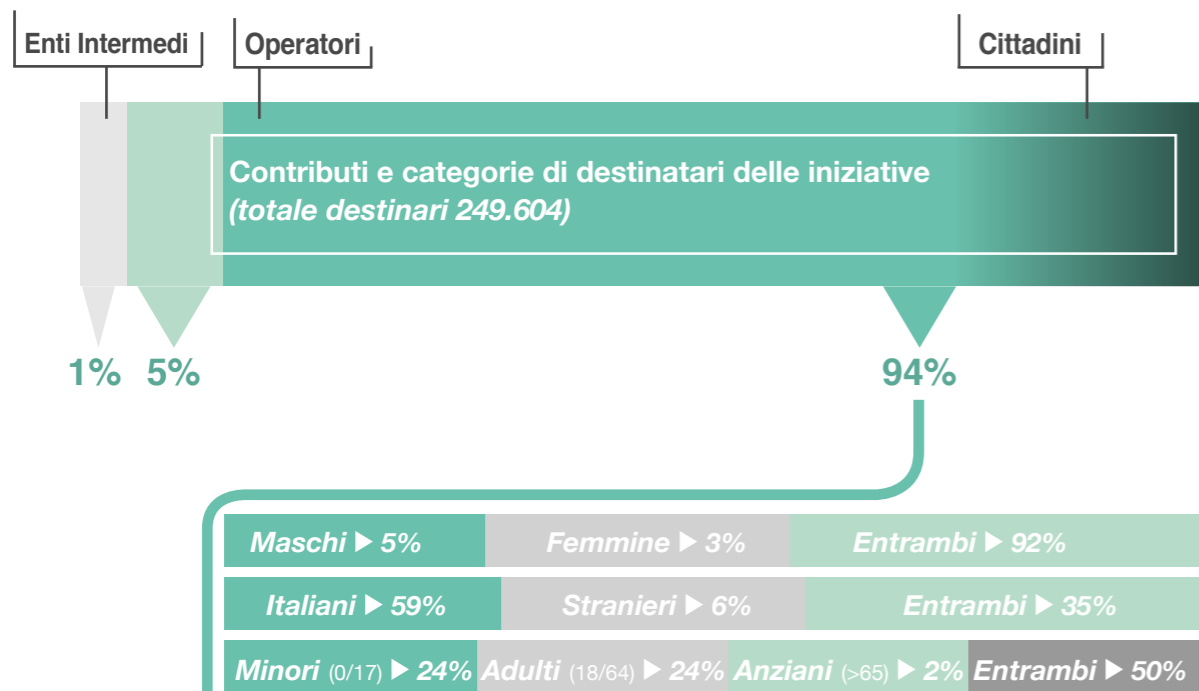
Enti Intermedi
Operatori
Cittadini

Contributi e categorie di destinatari delle iniziative
(totale destinari 249.604)

1% 5% 94%

Maschi ▶ 5% Femmine ▶ 3% Entrambi ▶ 92%
Italiani ▶ 59% Stranieri ▶ 6% Entrambi ▶ 35%
Minori (0/17) ▶ 24% Adulti (18/64) ▶ 24% Anziani (>65) ▶ 2% Entrambi ▶ 50%